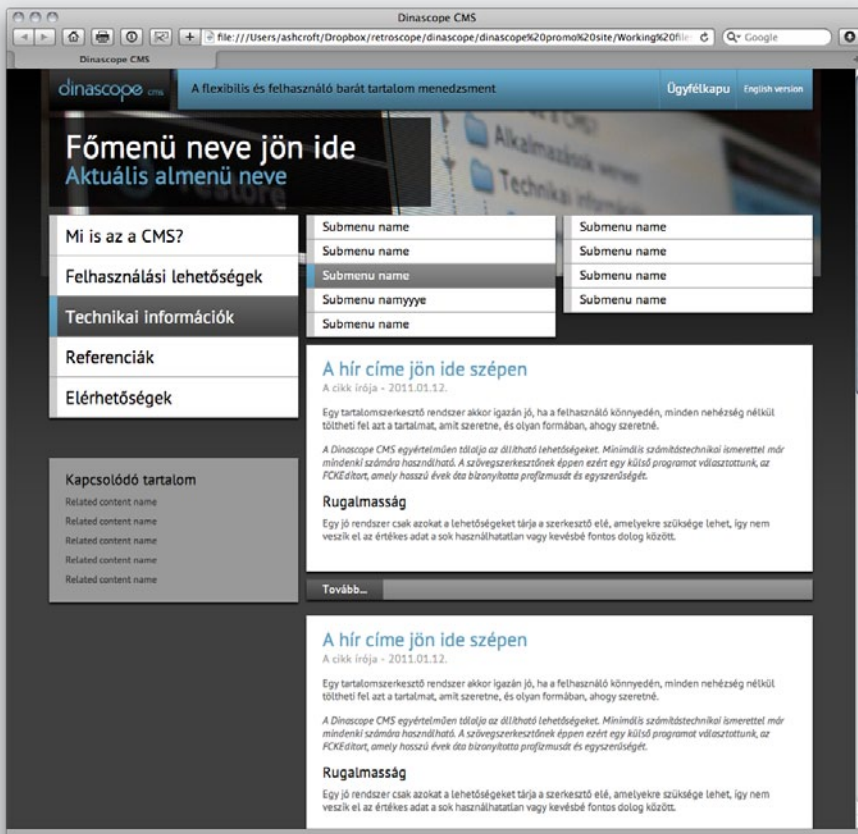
Dinascope CMS

file:///Users/ashcroft/Dropbox/retroscope/dinascope/dinascope%20promo%20site/Working%20file

Google

Dinascope CMS

dinascope cms

A flexibilis és felhasználó barát tartalom menedzsment

Ügyfélkapu

English version

Főmenü neve jön ide

Aktuális almenü neve

Mi is az a CMS?

Felhasználási lehetőségek

Technikai információk

Referenciák

Elérhetőségek

Submenu name

Submenu name

Submenu name

Submenu namyyye

Submenu name

Submenu name

Submenu name

Submenu name

Submenu name

Kapcsolódó tartalom

Related content name

Related content name

Related content name

Related content name

Related content name

A hír címe jön ide szépen

A cikk írója - 2011.01.12.

Egy tartalomszerkesztő rendszer akkor igazán jó, ha a felhasználó könnyedén, minden nehézség nélkül töltheti fel azt a tartalmat, amit szeretne, és olyan formában, ahogy szeretné.

A Dinascope CMS egyértelműen tálalja az állítható lehetőségeket. Minimális számítástechnikai ismerettel már mindenki számára használható. A szövegszerkesztőnek éppen ezért egy külső programot választottunk, az FCKEditort, amely hosszú évek óta bizonyította profizmusát és egyszerűségét.

Rugalmasság

Egy jó rendszer csak azokat a lehetőségeket tárja a szerkesztő elé, amelyekre szüksége lehet, így nem veszik el az értékes adat a sok használhatatlan vagy kevésbé fontos dolog között.

Tovább...

A hír címe jön ide szépen

A cikk írója - 2011.01.12.

Egy tartalomszerkesztő rendszer akkor igazán jó, ha a felhasználó könnyedén, minden nehézség nélkül töltheti fel azt a tartalmat, amit szeretne, és olyan formában, ahogy szeretné.

A Dinascope CMS egyértelműen tálalja az állítható lehetőségeket. Minimális számítástechnikai ismerettel már mindenki számára használható. A szövegszerkesztőnek éppen ezért egy külső programot választottunk, az FCKEditort, amely hosszú évek óta bizonyította profizmusát és egyszerűségét.

Rugalmasság

Egy jó rendszer csak azokat a lehetőségeket tárja a szerkesztő elé, amelyekre szüksége lehet, így nem veszik el az értékes adat a sok használhatatlan vagy kevésbé fontos dolog között.